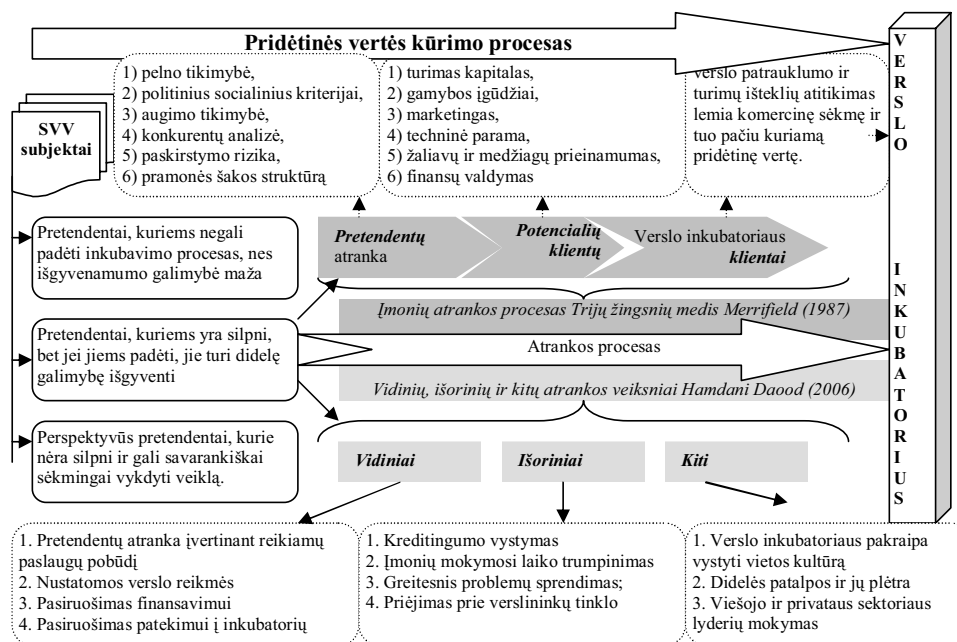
Pridėtinės vertės kūrimo procesas

VERSLO INKUBATORIUS

SVV subjektai

1) pelno tikimybė,
2) politinius socialinius kriterijai,
3) augimo tikimybė,
4) konkurentų analizė,
5) paskirstymo rizika,
6) pramonės šakos struktūrą

1) turimas kapitalas,
2) gamybos įgūdžiai,
3) marketingas,
4) techninė parama,
5) žaliavų ir medžiagų prieinamumas,
6) finansų valdymas

verslo patrauklumo ir turimų išteklių atitikimas lemia komercinę sėkmę ir tuo pačiu kuriamą pridėtinę vertę.

Pretendentai, kuriems negali padėti inkubavimo procesas, nes išgyvenamumo galimybė maža

Pretendentų atranka

Potencialių klientų

Verslo inkubatoriaus klientai

Įmonių atrankos procesas Trijų žingsnių medis Merrifield (1987)

Pretendentai, kuriems yra silpni, bet jei jiems padėti, jie turi didelę galimybę išgyventi

Atrankos procesas

Vidinių, išorinių ir kitų atrankos veiksniai Hamdani Daood (2006)

Perspektyvūs pretendentai, kurie nėra silpni ir gali savarankiškai sėkmingai vykdyti veiklą.

Vidiniai

Išoriniai

Kiti

1. Pretendentų atranka įvertinant reikiamų paslaugų pobūdį
2. Nustatomos verslo reikmės
3. Pasiruošimas finansavimui
4. Pasiruošimas patekimui į inkubatorių

1. Kreditingumo vystymas
2. Įmonių mokymosi laiko trumpinimas
3. Greitesnis problemų sprendimas;
4. Priėjimas prie verslininkų tinklo

1. Verslo inkubatoriaus pakraipa vystyti vietos kultūrą
2. Didelės patalpos ir jų plėtra
3. Viešojo ir privataus sektoriaus lyderių mokymas